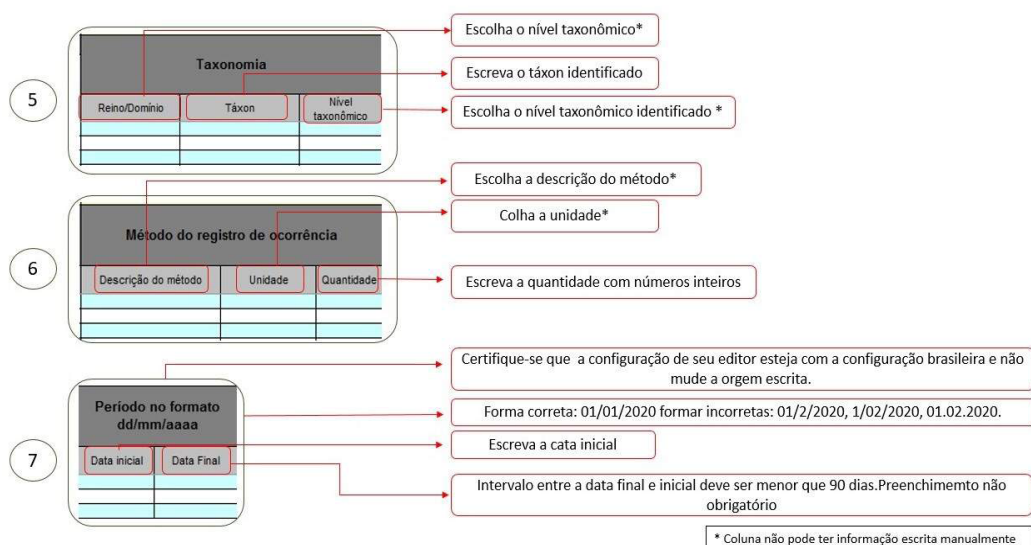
5

Taxonomia

| Reino/Domínio | Táxon | Nível taxonômico |
|---|---|---|
| | | |
| | | |
| | | |

Escolha o nível taxonômico*

Escreva o táxon identificado

Escolha o nível taxonômico identificado *

6

Método do registro de ocorrência

| Descrição do método | Unidade | Quantidade |
|---|---|---|
| | | |
| | | |
| | | |

Escolha a descrição do método*

Colha a unidade*

Escreva a quantidade com números inteiros

7

Período no formato dd/mm/aaaa

| Data inicial | Data Final |
|---|---|
| | |
| | |
| | |

Certifique-se que a configuração de seu editor esteja com a configuração brasileira e não mude a orgem escrita.

Forma correta: 01/01/2020 formar incorretas: 01/2/2020, 1/02/2020, 01.02.2020.

Escreva a cata inicial

Intervalo entre a data final e inicial deve ser menor que 90 dias.Preenchimemto não obrigatório

* Coluna não pode ter informação escrita manualmente